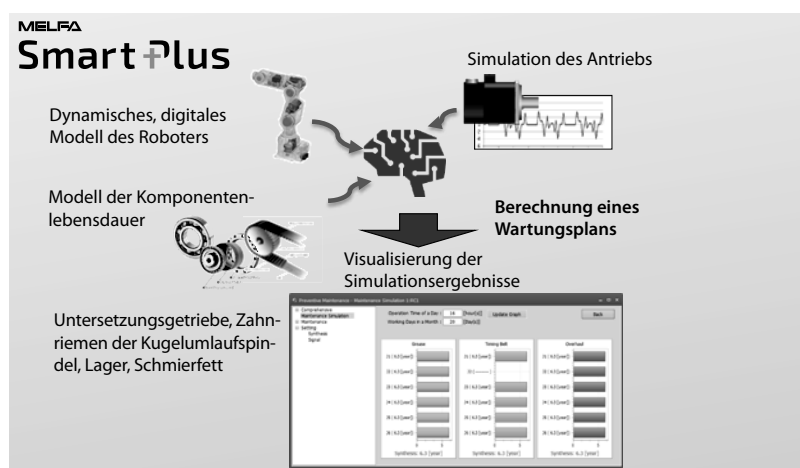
MELFA
Smart Plus

Simulation des Antriebs

Dynamisches, digitales Modell des Roboters

Modell der Komponentenlebensdauer

Berechnung eines Wartungsplans

Visualisierung der Simulationsergebnisse

Preventive Maintenance - Maintenance Simulation 1.0/C1

Comprehensive
Maintenance Simulation
Maintenance
Setting
Synthesis
Signal

Operation Time of a Day: 16 [Hour/d]
Working Days in a Month: 20 [Day/s]
Update Graph
Back

Grease
Timing Belt
Overhaul

Synthesis: 6.3 [year]
Synthesis: 6.3 [year]
Synthesis: 6.3 [year]

Untersetzungsgetriebe, Zahnriemen der Kugelumlaufspindel, Lager, Schmierfett